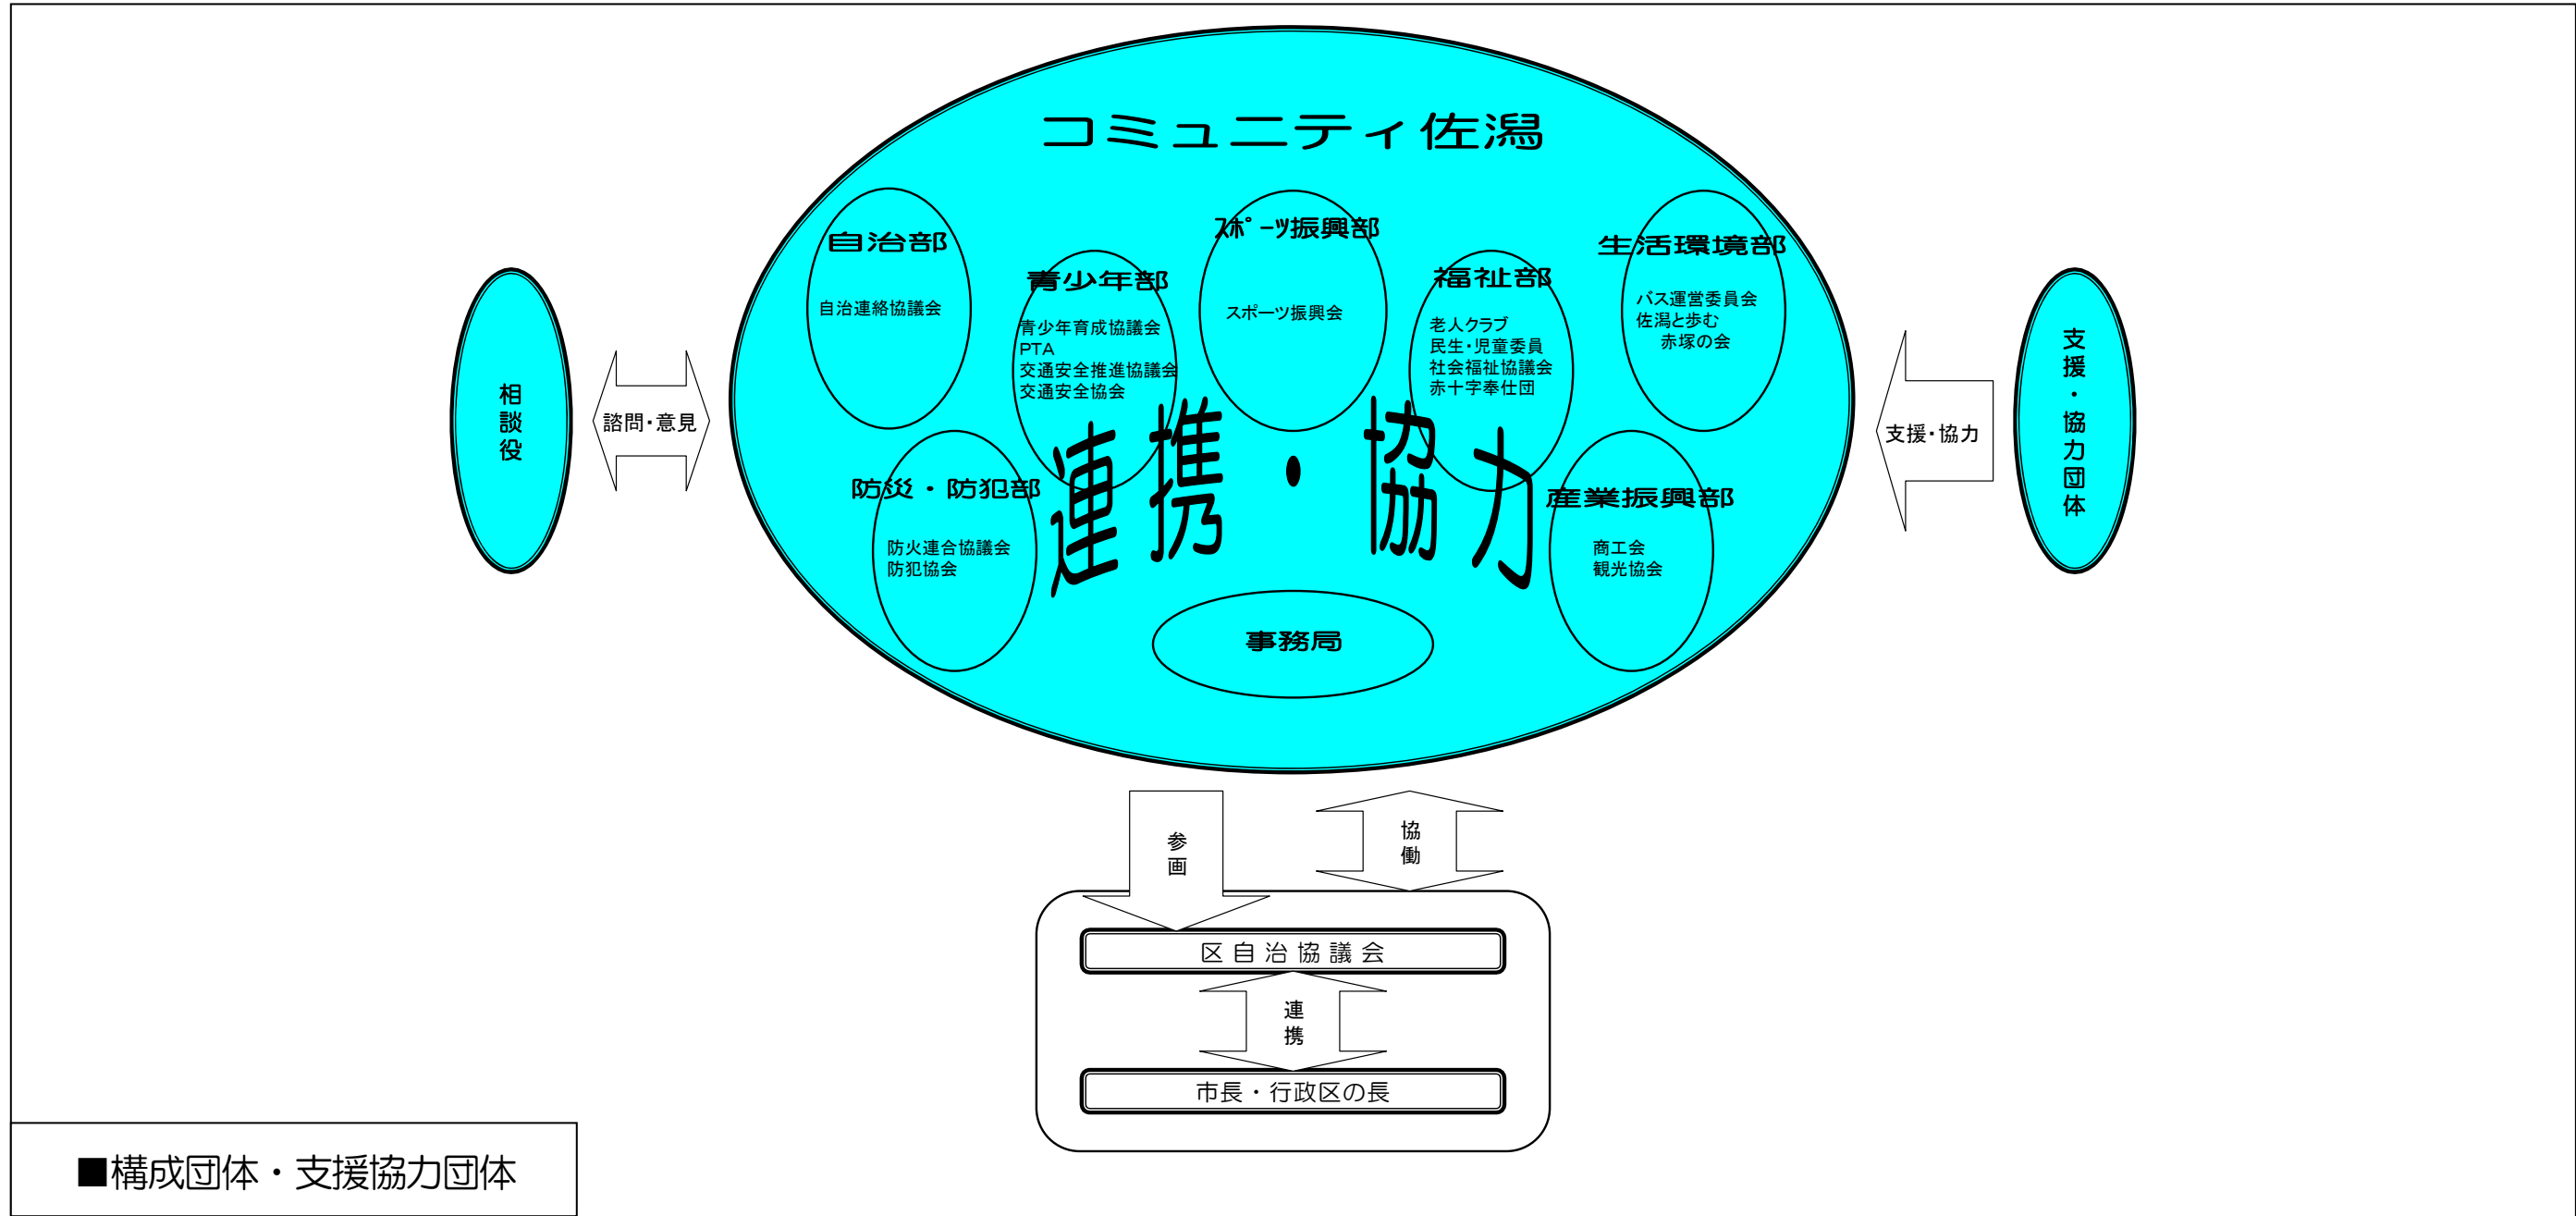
コミュニティ佐潟

自治部
自治連絡協議会

青少年部
青少年育成協議会
PTA
交通安全推進協議会
交通安全協会

スポーツ振興部
スポーツ振興会

福祉部
老人クラブ
民生・児童委員
社会福祉協議会
赤十字奉仕団

生活環境部
バス運営委員会
佐潟と歩む
赤塚の会

防災・防犯部
防火連合協議会
防犯協会

連携・協力

産業振興部
商工会
観光協会

事務局

相談役

諮問・意見

支援・協力

支援・協力団体

参画

協働

区自治協議会

連携

市長・行政区の長

■構成団体・支援協力団体